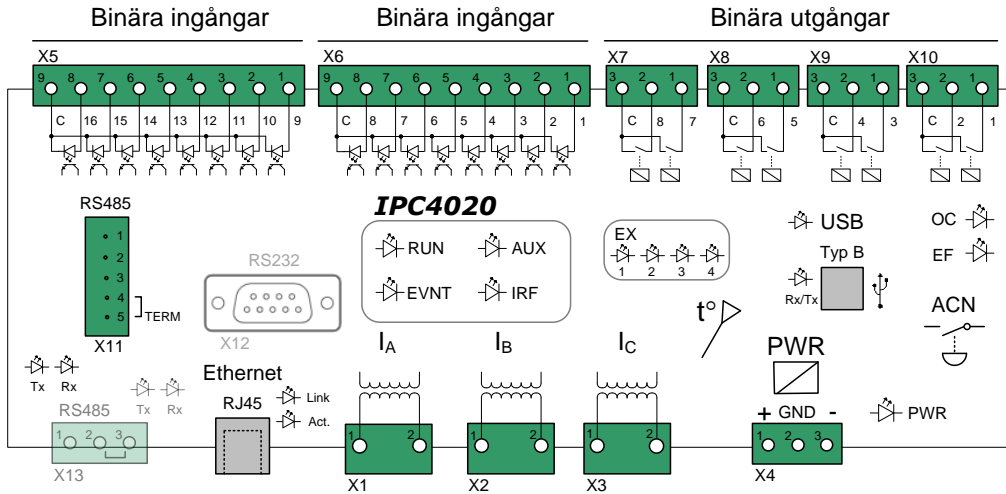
Binära ingångar
Binära ingångar
Binära utgångar

X5
9 8 7 6 5 4 3 2 1
C 16 15 14 13 12 11 10 9

X6
9 8 7 6 5 4 3 2 1
C 8 7 6 5 4 3 2 1

X7
3 2 1
C 8 7

X8
3 2 1
C 6 5

X9
3 2 1
C 4 3

X10
3 2 1
C 2 1

RS485
1
2
3
4
5
TERM
X11

IPC4020
RUN
AUX
EVNT
IRF

RS232
X12

EX
1 2 3 4

USB
Typ B
Rx/Tx

OC
EF

ACN

t°

Tx Rx
Tx Rx
RS485
1 2 3
X13

Ethernet
RJ45
Link
Act.

$I_A$
1 2
X1

$I_B$
1 2
X2

$I_C$
1 2
X3

PWR
+ GND -
1 2 3
X4
PWR